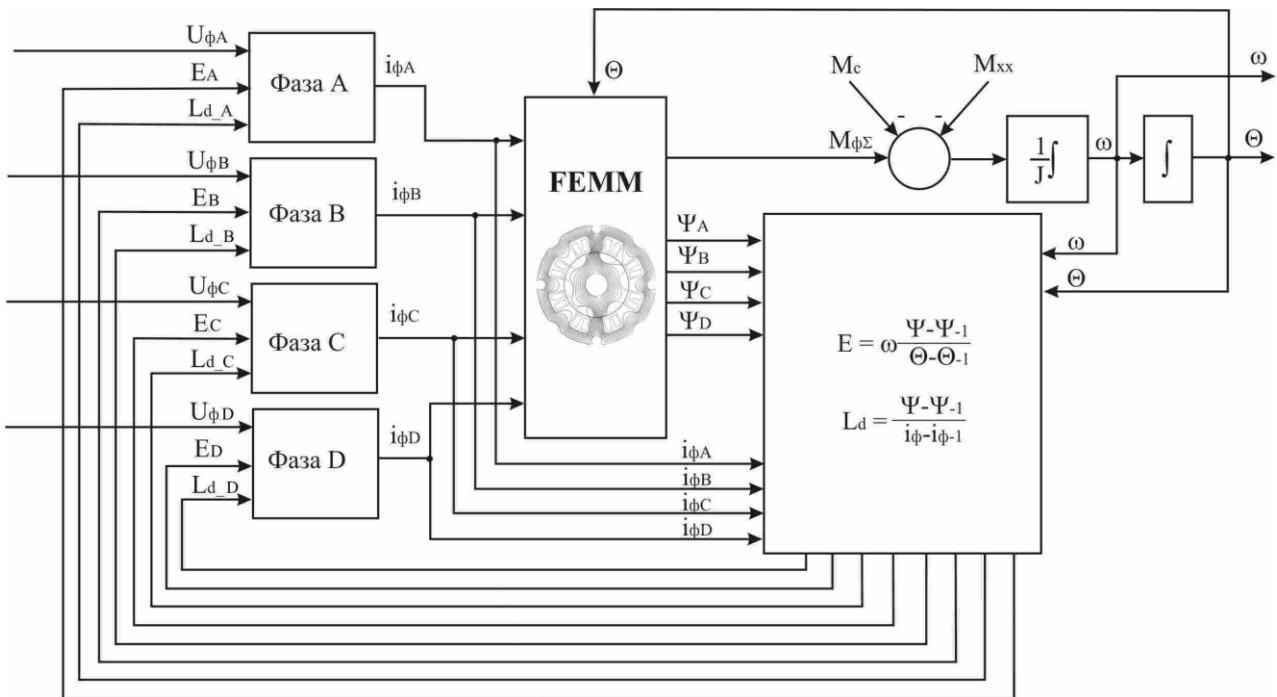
$U_{фA}$
$E_A$
$L_{d\_A}$
Фаза A
$i_{фA}$

$U_{фB}$
$E_B$
$L_{d\_B}$
Фаза B
$i_{фB}$

$U_{фC}$
$E_C$
$L_{d\_C}$
Фаза C
$i_{фC}$

$U_{фD}$
$E_D$
$L_{d\_D}$
Фаза D
$i_{фD}$

$\Theta$
FEMM
$\Psi_A$
$\Psi_B$
$\Psi_C$
$\Psi_D$

$M_c$
$M_{xx}$
-
-
$M_{ф\Sigma}$
$\frac{1}{J}\int$
$\omega$
$\int$
$\omega$
$\Theta$
$\omega$
$\Theta$

$E = \omega\frac{\Psi-\Psi_{-1}}{\Theta-\Theta_{-1}}$

$L_d = \frac{\Psi-\Psi_{-1}}{i_ф-i_{ф-1}}$

$i_{фA}$
$i_{фB}$
$i_{фC}$
$i_{фD}$